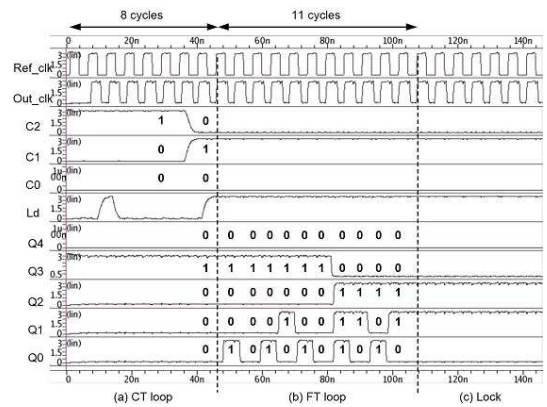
8 cycles

11 cycles

0 20n 40n 60n 80n 100n 120n 140n

Ref_clk 3 (lin) 1.5 0

Out_clk 3 (lin) 1.5 0

C2 3 (lin) 1.5 0 1 0

C1 3 (lin) 1.5 0 0 1

C0 1u (lin) 0 0n 0 0

Ld 3 (lin) 1.5 0

Q4 1u (lin) 0n 0 0 0 0 0 0 0 0 0 0 0 0

Q3 3 (lin) 0.5 1 1 1 1 1 1 1 0 0 0 0

Q2 3 (lin) 1.5 0 0 0 0 0 0 0 0 1 1 1 1

Q1 3 (lin) 1.5 0 0 0 0 1 0 0 1 1 0 1

Q0 3 (lin) 1.5 0 0 1 0 1 0 1 0 1 0 1 0

0 20n 40n 60n 80n 100n 120n 140n

(a) CT loop (b) FT loop (c) Lock